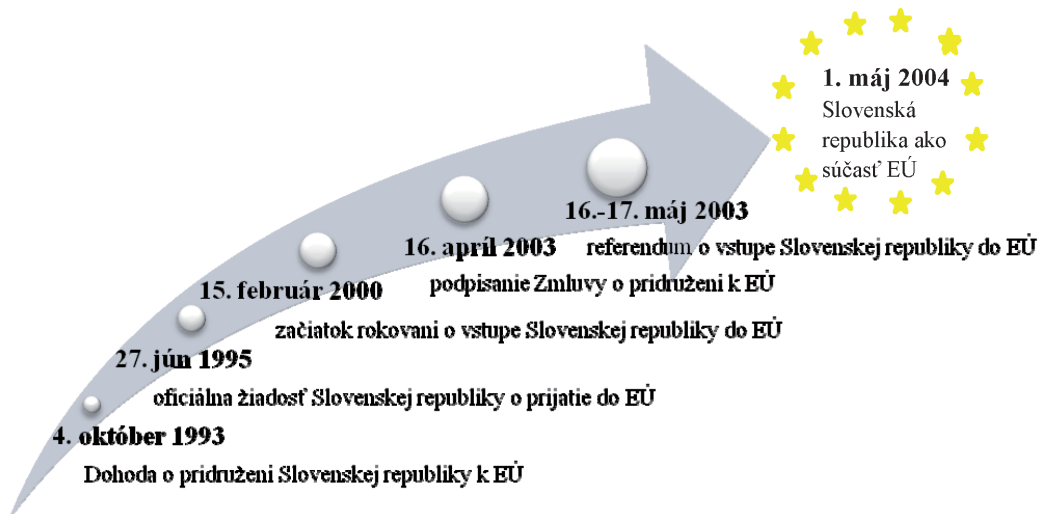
1. máj 2004
Slovenská republika ako súčasť EÚ

16.-17. máj 2003
referendum o vstupe Slovenskej republiky do EÚ

16. apríl 2003
podpisanie Zmluvy o pridružení k EÚ

15. február 2000
začiatok rokovaní o vstupe Slovenskej republiky do EÚ

27. jún 1995
oficiálna žiadosť Slovenskej republiky o prijatie do EÚ

4. október 1993
Dohoda o pridružení Slovenskej republiky k EÚ